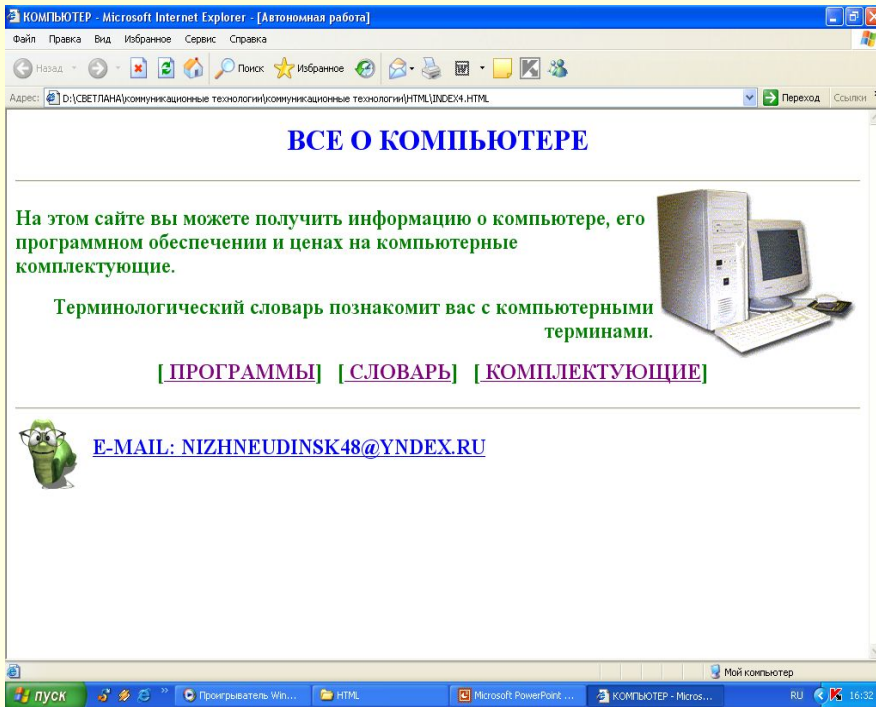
КОМПЬЮТЕР - Microsoft Internet Explorer - [Автономная работа]

Файл Правка Вид Избранное Сервис Справка

Назад Поиск Избранное

Адрес: D:\СВЕТЛАНА\коммуникационные технологии\коммуникационные технологии\HTML\INDEX4.HTML Переход Ссылки

ВСЕ О КОМПЬЮТЕРЕ

На этом сайте вы можете получить информацию о компьютере, его программном обеспечении и ценах на компьютерные комплектующие.

Терминологический словарь познакомит вас с компьютерными терминами.

[ ПРОГРАММЫ] [ СЛОВАРЬ] [ КОМПЛЕКТУЮЩИЕ]

E-MAIL: NIZHNEUDINSK48@YNDEX.RU

Мой компьютер

пуск Проигрыватель Win... HTML Microsoft PowerPoint ... КОМПЬЮТЕР - Micros... RU 16:32